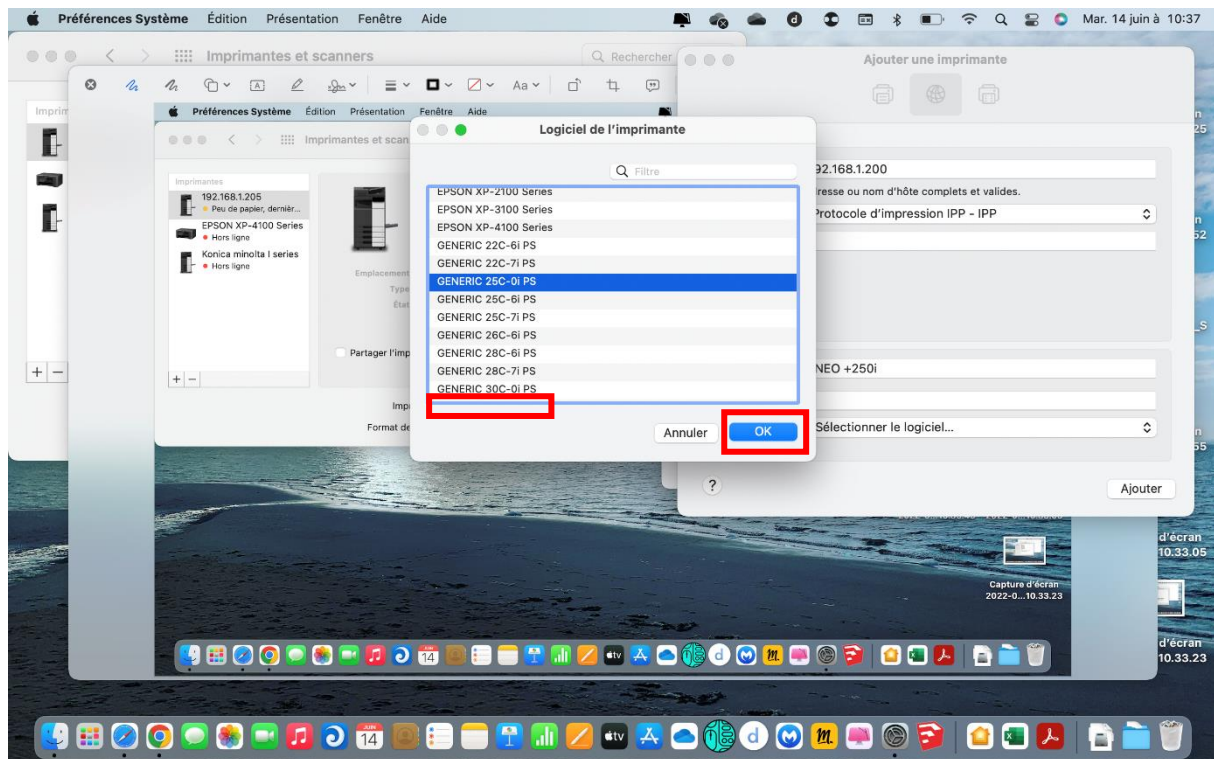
Préférences Système Édition Présentation Fenêtre Aide

Mar. 14 juin à 10:37

Imprimantes et scanners

Rechercher

Imprim

Préférences Système Édition Présentation Fenêtre Aide

Imprimantes et scan

Imprimantes
192.168.1.205
Peu de papier, dernièr...
EPSON XP-4100 Series
Hors ligne
Konica minolta I series
Hors ligne

Emplacement
Type
État

Partager l'imp

Imp

Format de

Logiciel de l'imprimante

Filtre

EPSON XP-2100 Series
EPSON XP-3100 Series
EPSON XP-4100 Series
GENERIC 22C-6i PS
GENERIC 22C-7i PS
GENERIC 25C-0i PS
GENERIC 25C-6i PS
GENERIC 25C-7i PS
GENERIC 26C-6i PS
GENERIC 28C-6i PS
GENERIC 28C-7i PS
GENERIC 30C-0i PS

Annuler
OK

Ajouter une imprimante

92.168.1.200
resse ou nom d'hôte complets et valides.
Protocole d'impression IPP - IPP

NEO +250i

Sélectionner le logiciel...

?

Ajouter

Capture d'écran
2022-0...10.33.23

d'écran
10.33.05

d'écran
10.33.23

14